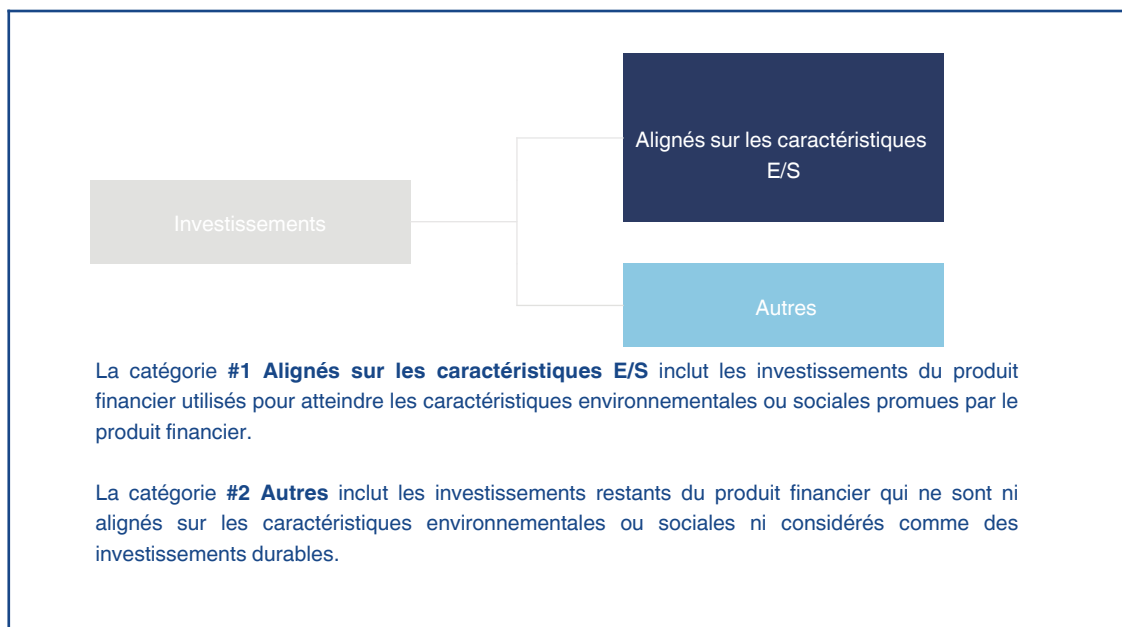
Alignés sur les caractéristiques E/S

Investissements

Autres

La catégorie **#1 Alignés sur les caractéristiques E/S** inclut les investissements du produit financier utilisés pour atteindre les caractéristiques environnementales ou sociales promues par le produit financier.

La catégorie **#2 Autres** inclut les investissements restants du produit financier qui ne sont ni alignés sur les caractéristiques environnementales ou sociales ni considérés comme des investissements durables.